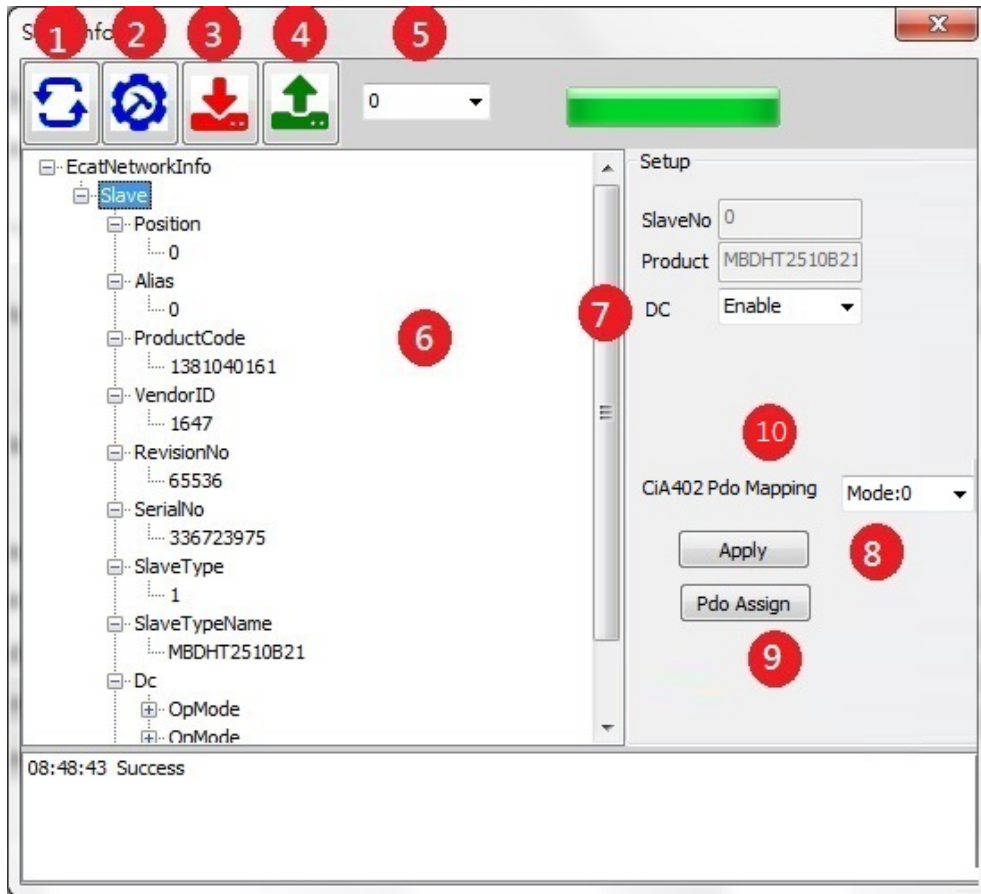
S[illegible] Info

1 2 3 4 5

0

EcatNetworkInfo
Slave
Position
0
Alias
0
ProductCode
1381040161
VendorID
1647
RevisionNo
65536
SerialNo
336723975
SlaveType
1
SlaveTypeName
MBDHT2510B21
Dc
OpMode
OpMode

6

Setup

SlaveNo 0
Product MBDHT2510B21
7 DC Enable

10

CiA402 Pdo Mapping Mode:0

Apply 8

Pdo Assign

9

08:48:43 Success